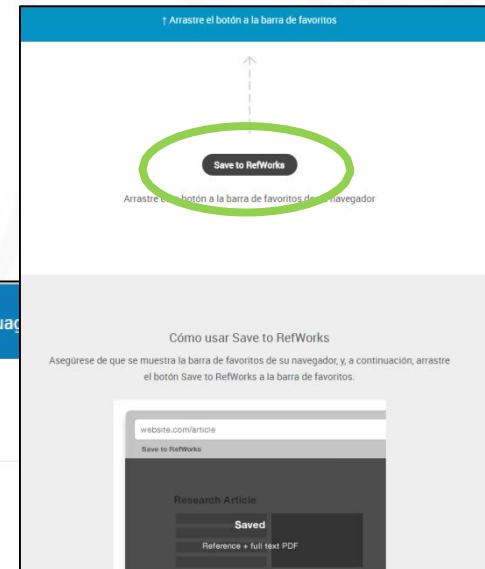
↑ Arrastre el botón a la barra de favoritos

Save to RefWorks

Arrastre e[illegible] botón a la barra de favoritos de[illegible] navegador

uag

Cómo usar Save to RefWorks

Asegúrese de que se muestra la barra de favoritos de su navegador, y, a continuación, arrastre el botón Save to RefWorks a la barra de favoritos.

website.com/article

Save to RefWorks

Research Article

Saved

Reference + full text PDF